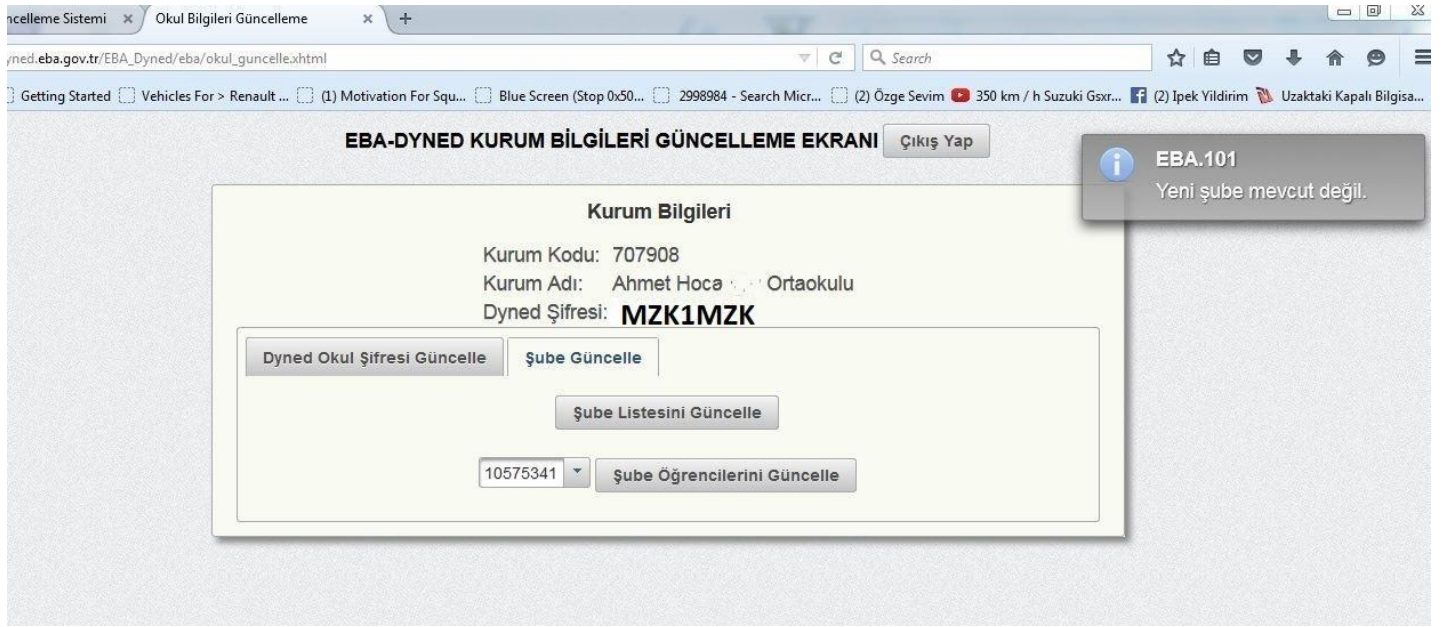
ncelleme Sistemi × Okul Bilgileri Güncelleme × +

yned.eba.gov.tr/EBA_Dyned/eba/okul_guncelle.xhtml

Search

Getting Started Vehicles For > Renault ... (1) Motivation For Squ... Blue Screen (Stop 0x50... 2998984 - Search Micr... (2) Özge Sevim 350 km / h Suzuki Gsxr... (2) Ipek Yildirim Uzaktaki Kapalı Bilgisa...

EBA-DYNED KURUM BİLGİLERİ GÜNCELLEME EKRANI Çıkış Yap

EBA.101
Yeni şube mevcut değil.

Kurum Bilgileri

Kurum Kodu: 707908
Kurum Adı: Ahmet Hoca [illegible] Ortaokulu
Dyned Şifresi: MZK1MZK

Dyned Okul Şifresi Güncelle Şube Güncelle

Şube Listesini Güncelle

10575341 Şube Öğrencilerini Güncelle